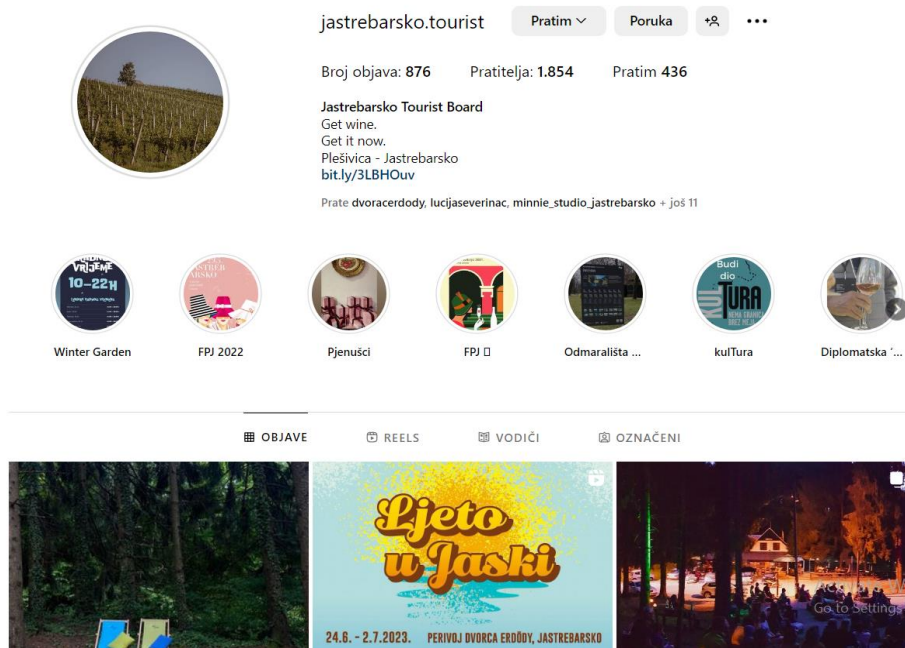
jastrebarsko.tourist Pratim Poruka

Broj objava: 876 Pratitelja: 1.854 Pratim 436

Jastrebarsko Tourist Board
Get wine.
Get it now.
Plešivica - Jastrebarsko
bit.ly/3LBHOuv

Prate dvoracerdody, lucijaseverinac, minnie_studio_jastrebarsko + još 11

Winter Garden
FPJ 2022
Pjenušci
FPJ
Odmarališta ...
kulTura
Diplomatska '...

OBJAVE REELS VODIČI OZNAČENI

Ljeto u Jaski
24.6. - 2.7.2023. PERIVOJ DVORCA ERDŐDY, JASTREBARSKO

Go to Settings